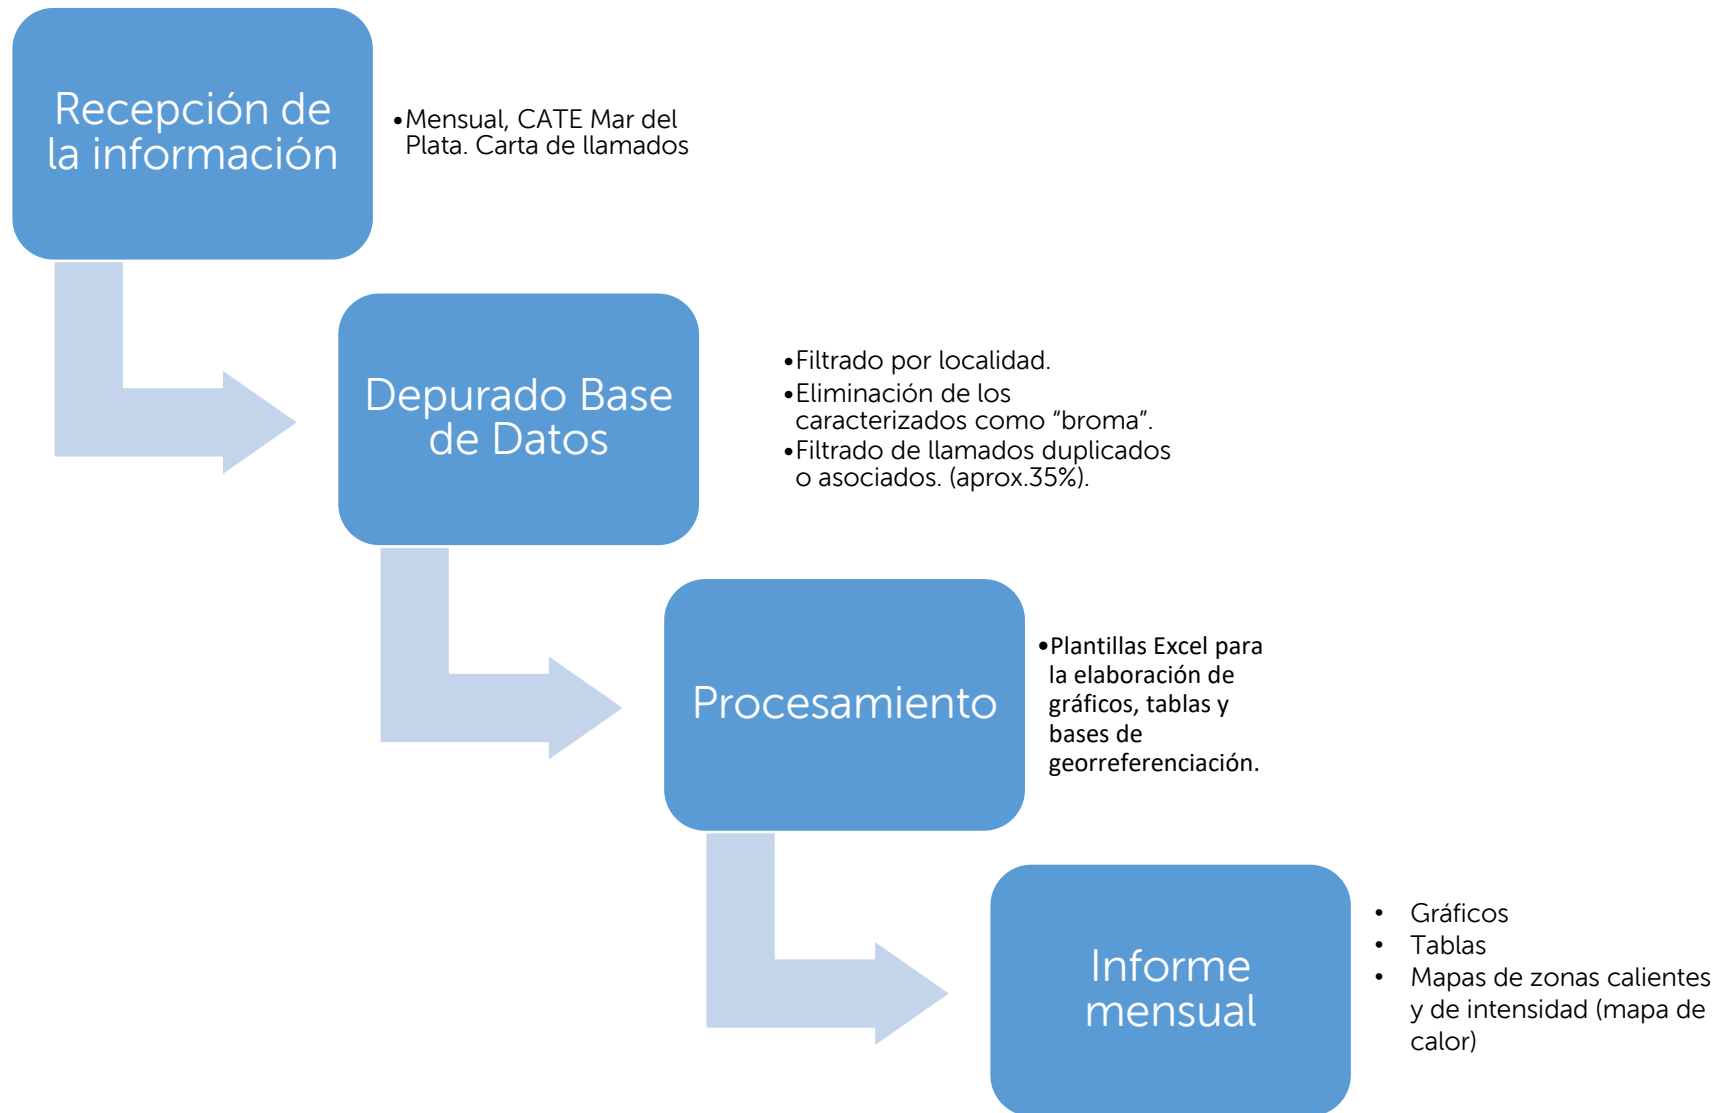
Recepción de la información

• Mensual, CATE Mar del Plata. Carta de llamados

Depurado Base de Datos

• Filtrado por localidad.
• Eliminación de los caracterizados como “broma”.
• Filtrado de llamados duplicados o asociados. (aprox.35%).

Procesamiento

• Plantillas Excel para la elaboración de gráficos, tablas y bases de georreferenciación.

Informe mensual

• Gráficos
• Tablas
• Mapas de zonas calientes y de intensidad (mapa de calor)